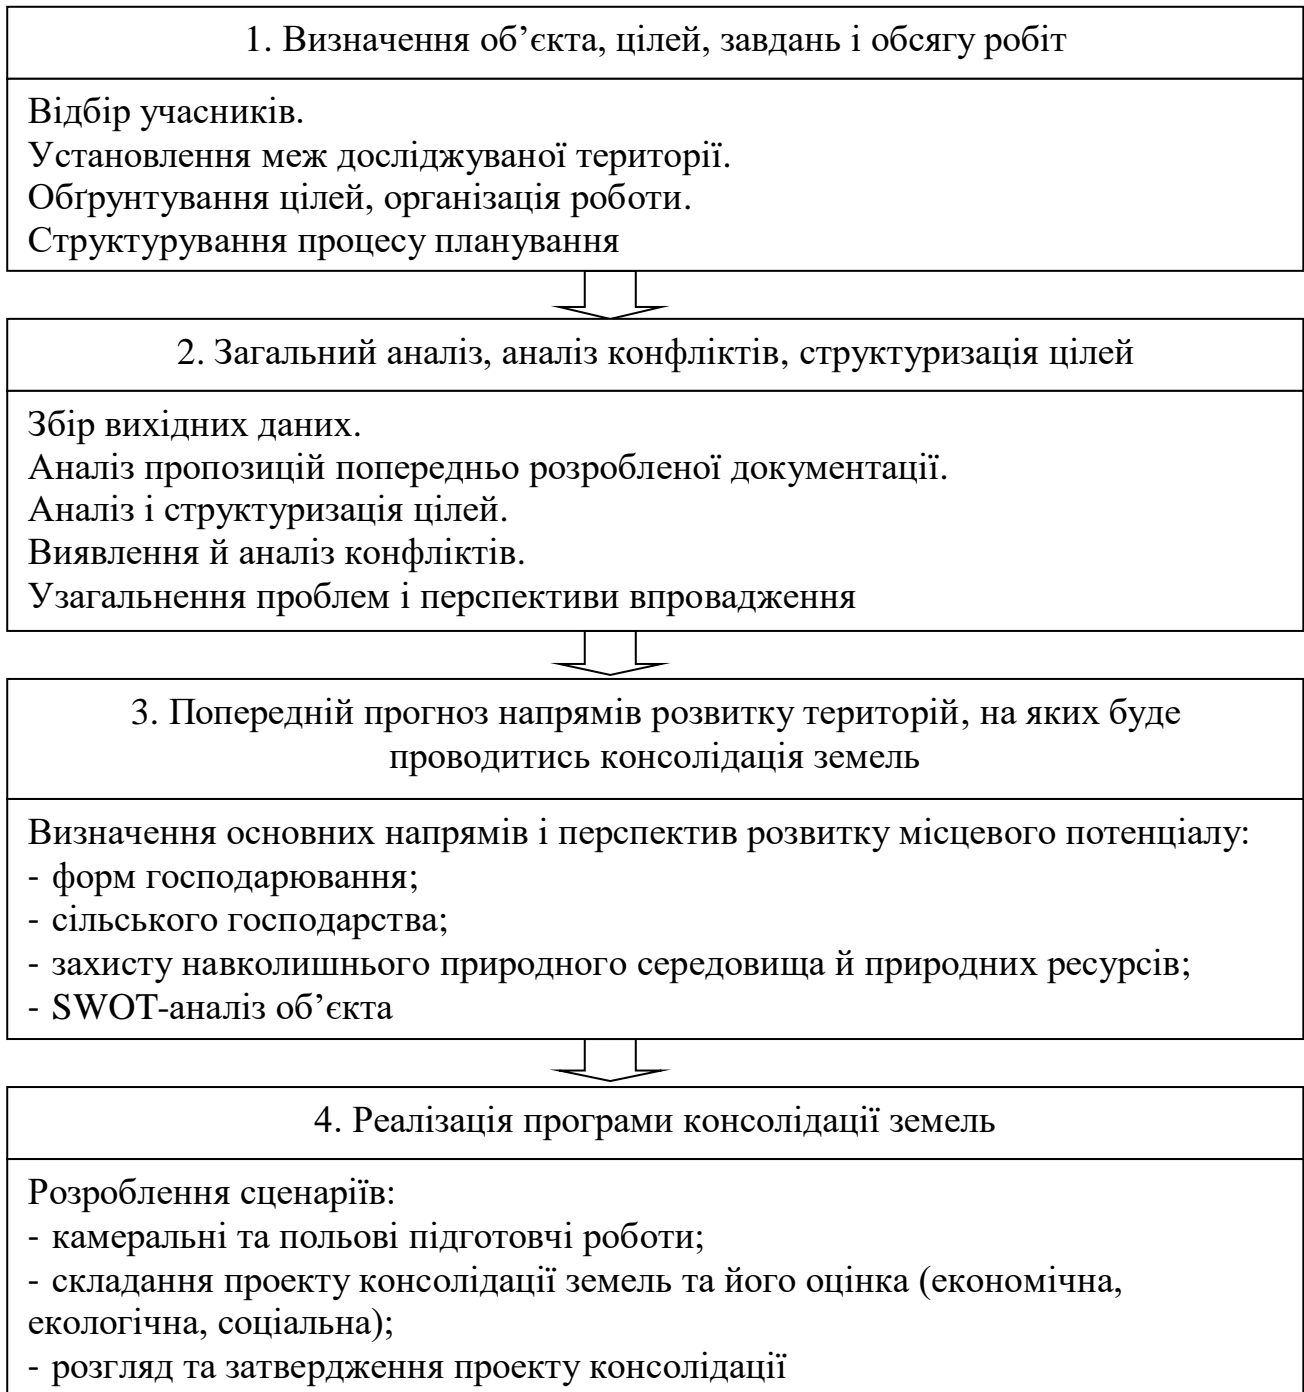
1. Визначення об’єкта, цілей, завдань і обсягу робіт

Відбір учасників.
Установлення меж досліджуваної території.
Обґрунтування цілей, організація роботи.
Структурування процесу планування

2. Загальний аналіз, аналіз конфліктів, структуризація цілей

Збір вихідних даних.
Аналіз пропозицій попередньо розробленої документації.
Аналіз і структуризація цілей.
Виявлення й аналіз конфліктів.
Узагальнення проблем і перспективи впровадження

3. Попередній прогноз напрямів розвитку територій, на яких буде проводитись консолідація земель

Визначення основних напрямів і перспектив розвитку місцевого потенціалу:
- форм господарювання;
- сільського господарства;
- захисту навколишнього природного середовища й природних ресурсів;
- SWOT-аналіз об’єкта

4. Реалізація програми консолідації земель

Розроблення сценаріїв:
- камеральні та польові підготовчі роботи;
- складання проекту консолідації земель та його оцінка (економічна, екологічна, соціальна);
- розгляд та затвердження проекту консолідації